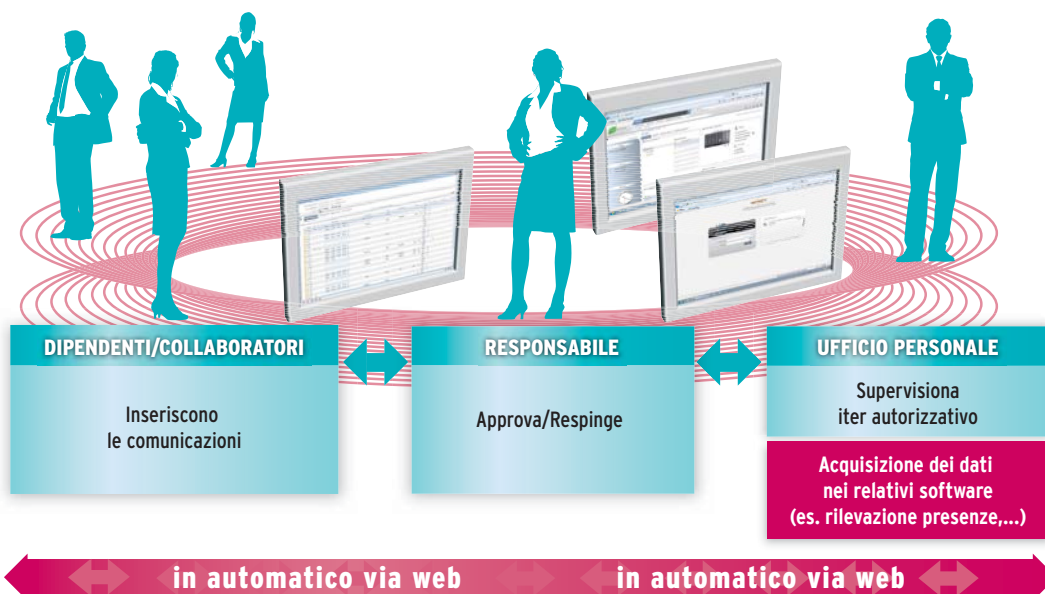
DIPENDENTI/COLLABORATORI

Inseriscono le comunicazioni

RESPONSABILE

Approva/Respinge

UFFICIO PERSONALE

Supervisiona iter autorizzativo

Acquisizione dei dati nei relativi software (es. rilevazione presenze,...)

in automatico via web

in automatico via web